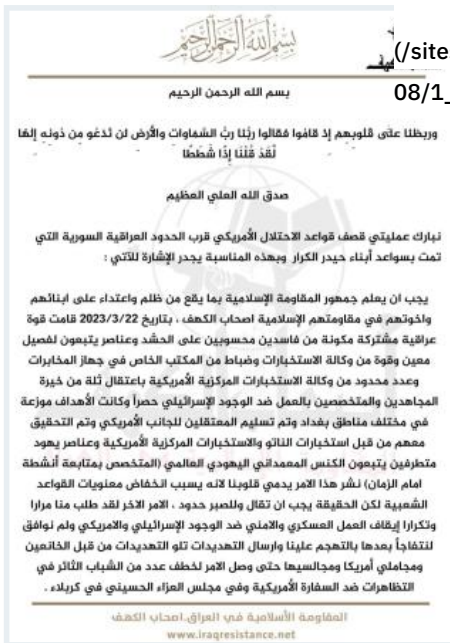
بسم الله الرحمن الرحيم

(/site

08/1

بسم الله الرحمن الرحيم

وربطنا على قلوبهم إذ قاموا فقالوا ربُّنا ربُّ السَّماوات والأرض لن نَدْعُو من دُونه إلهًا لَقَدْ قُلْنَا إِذًا شَطَطًا

صدق الله العلي العظيم

نبارك عمليتي قصف قواعد الاحتلال الأمريكي قرب الحدود العراقية السورية التي تمت بسواعد أبناء حيدر الكرار وبهذه المناسبة يجدر الإشارة للآتي :

يجب ان يعلم جمهور المقاومة الإسلامية بما يقع من ظلم واعتداء على ابنائهم واخوتهم في مقاومتهم الإسلامية اصحاب الكهف ، بتاريخ 2023/3/22 قامت قوة عراقية مشتركة مكونة من فاسدين محسوبين على الحشد وعناصر يتبعون لفصيل معين وقوة من وكالة الاستخبارات وضباط من المكتب الخاص في جهاز المخابرات وعدد محدود من وكالة الاستخبارات المركزية الأمريكية باعتقال ثلة من خيرة المجاهدين والمتخصصين بالعمل ضد الوجود الإسرائيلي حصراً وكانت الأهداف موزعة في مختلف مناطق بغداد وتم تسليم المعتقلين للجانب الأمريكي وتم التحقيق معهم من قبل استخبارات الناتو والاستخبارات المركزية الأمريكية وعناصر يهود متطرفين يتبعون الكنس المعمداني اليهودي العالمي (المتخصص بمتابعة أنشطة امام الزمان) نُشر هذا الامر يدمي قلوبنا لانه يسبب انخفاض معنويات القواعد الشعبية لكن الحقيقة يجب ان تقال وللصبر حدود ، الامر الاخر لقد طلب منا مرارا وتكرارا إيقاف العمل العسكري والامني ضد الوجود الإسرائيلي والامريكي ولم نوافق لنتفاجأ بعدها بالتهجم علينا وارسال التهديدات تلو التهديدات من قبل الخانعين ومجاملي أمريكا ومجالسيها حتى وصل الامر لخطف عدد من الشباب الثائر في التظاهرات ضد السفارة الأمريكية وفي مجلس العزاء الحسيني في كربلاء .

المقاومة الأسلامية في العراق-اصحاب الكهف
www.iraqresistance.net